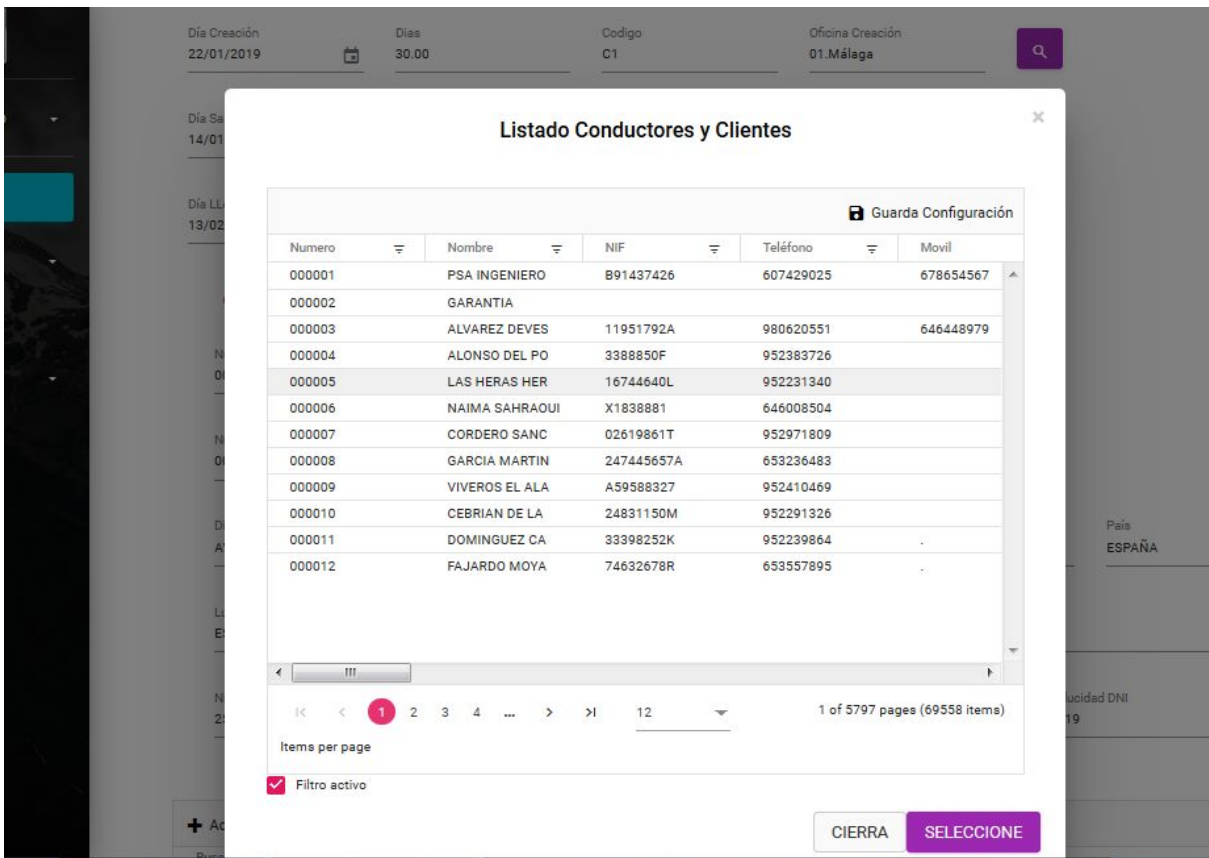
Día Creación
22/01/2019

Dias
30.00

Codigo
C1

Oficina Creación
01.Málaga

Día Sa
14/01

Día LL
13/02

Listado Conductores y Clientes

×

Guarda Configuración

| Numero | Nombre | NIF | Teléfono | Movil |
|---|---|---|---|---|
| 000001 | PSA INGENIERO | B91437426 | 607429025 | 678654567 |
| 000002 | GARANTIA | | | |
| 000003 | ALVAREZ DEVES | 11951792A | 980620551 | 646448979 |
| 000004 | ALONSO DEL PO | 3388850F | 952383726 | |
| 000005 | LAS HERAS HER | 16744640L | 952231340 | |
| 000006 | NAIMA SAHRAOUI | X1838881 | 646008504 | |
| 000007 | CORDERO SANC | 02619861T | 952971809 | |
| 000008 | GARCIA MARTIN | 247445657A | 653236483 | |
| 000009 | VIVEROS EL ALA | A59588327 | 952410469 | |
| 000010 | CEBRIAN DE LA | 24831150M | 952291326 | |
| 000011 | DOMINGUEZ CA | 33398252K | 952239864 | . |
| 000012 | FAJARDO MOYA | 74632678R | 653557895 | . |

1 2 3 4 ... 12

1 of 5797 pages (69558 items)

Items per page

Filtro activo

País
ESPAÑA

ucidad DNI
19

CIERRA

SELECCIONE